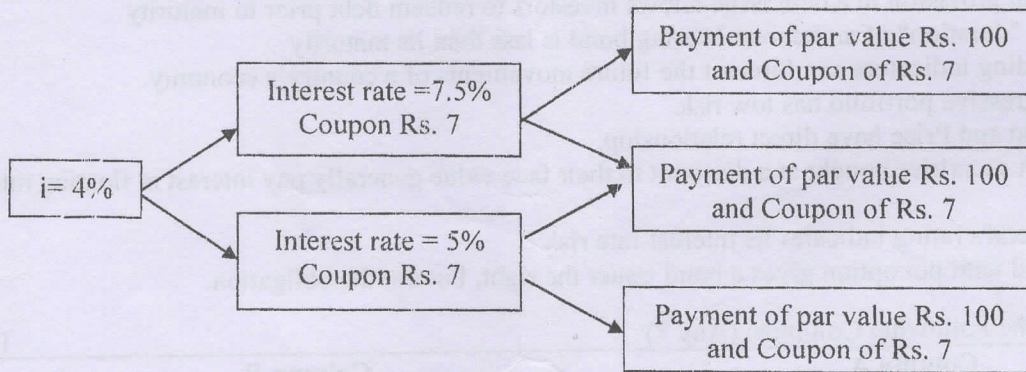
i= 4%

Interest rate =7.5%
Coupon Rs. 7

Interest rate = 5%
Coupon Rs. 7

Payment of par value Rs. 100 and Coupon of Rs. 7

Payment of par value Rs. 100 and Coupon of Rs. 7

Payment of par value Rs. 100 and Coupon of Rs. 7